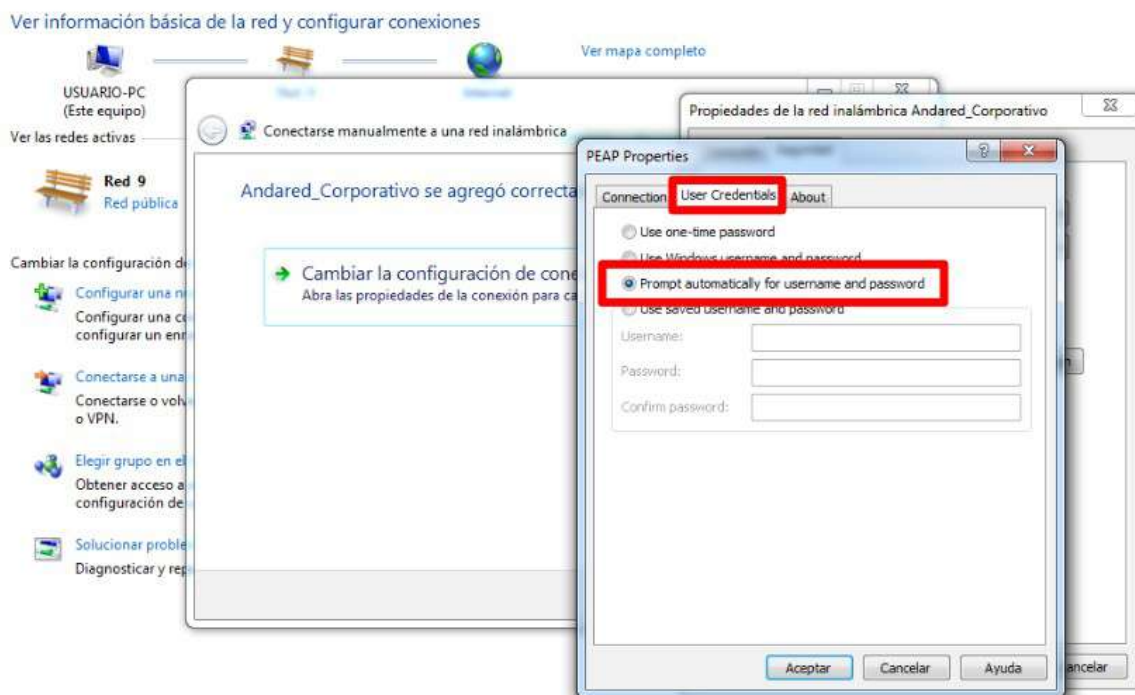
Ver información básica de la red y configurar conexiones

Ver mapa completo

USUARIO-PC
(Este equipo)

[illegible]

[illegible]

Ver las redes activas

Red 9
Red pública

Cambiar la configuración d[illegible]

Configurar una n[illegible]
Configurar una c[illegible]
configurar un enr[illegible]

Conectarse a una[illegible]
Conectarse o volv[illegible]
o VPN.

Elegir grupo en el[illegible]
Obtener acceso a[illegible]
configuración de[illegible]

Solucionar proble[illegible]
Diagnosticar y rep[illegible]

Conectarse manualmente a una red inalámbrica

Andared_Corporativo se agregó correcta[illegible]

Cambiar la configuración de cone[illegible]
Abra las propiedades de la conexión para ca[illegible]

Propiedades de la red inalámbrica Andared_Corporativo

PEAP Properties

Connection | User Credentials | About

Use one-time password
Use Windows username and password
Prompt automatically for username and password
Use saved username and password

Username:
Password:
Confirm password:

Aceptar | Cancelar | Ayuda

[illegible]ancelar